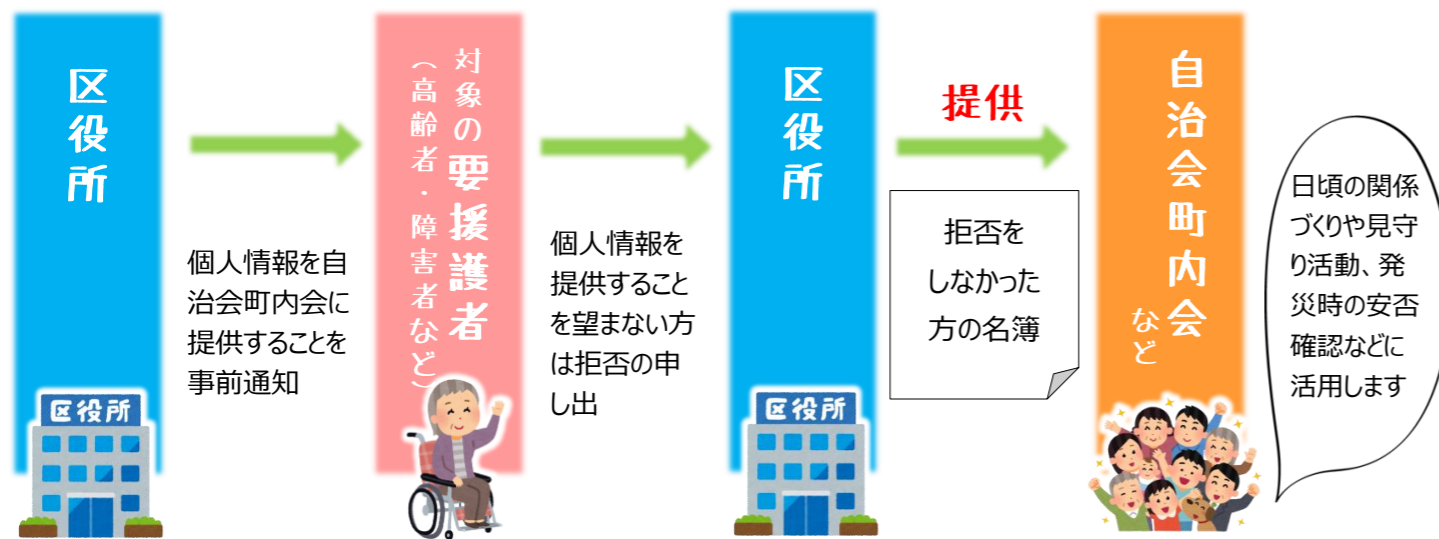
区役所

区役所

個人情報を自治会町内会に提供することを事前通知

対象の要援護者（高齢者・障害者など）

個人情報を提供することを望まない方は拒否の申し出

区役所

区役所

提供

拒否をしなかった方の名簿

自治会町内会など

日頃の関係づくりや見守り活動、発災時の安否確認などに活用します